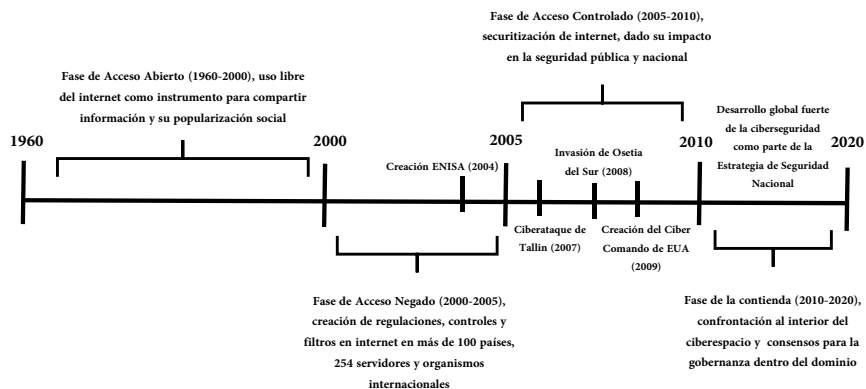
Fase de Acceso Controlado (2005-2010), securitización de internet, dado su impacto en la seguridad pública y nacional

Fase de Acceso Abierto (1960-2000), uso libre del internet como instrumento para compartir información y su popularización social

Desarrollo global fuerte de la ciberseguridad como parte de la Estrategia de Seguridad Nacional

1960

2000

2005

2010

2020

Creación ENISA (2004)

Invasión de Osetia del Sur (2008)

Ciberataque de Tallin (2007)

Creación del Ciber Comando de EUA (2009)

Fase de Acceso Negado (2000-2005), creación de regulaciones, controles y filtros en internet en más de 100 países, 254 servidores y organismos internacionales

Fase de la contienda (2010-2020), confrontación al interior del ciberespacio y consensos para la gobernanza dentro del dominio